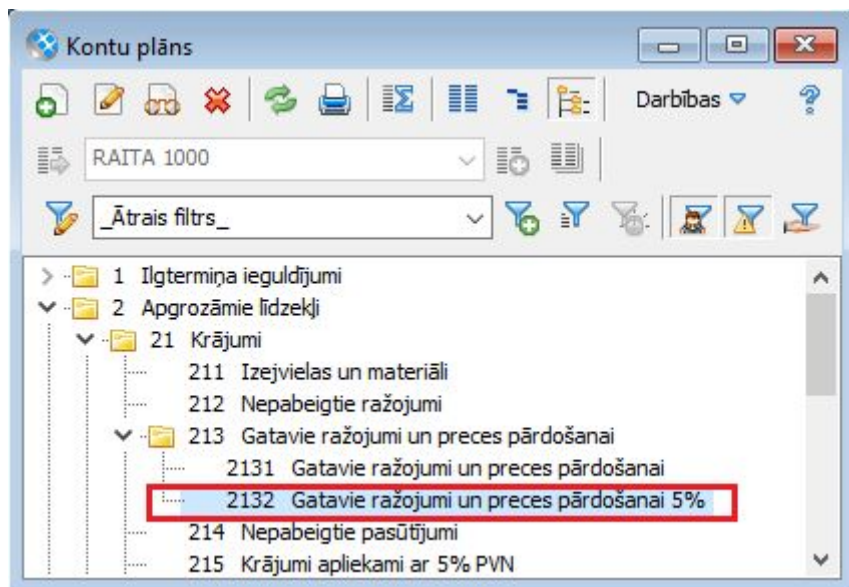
Kontu plāns

Darbības

RAITA 1000

_Ātrais filtrs_

1 Ilgtermiņa ieguldījumi
2 Apgrozāmie līdzekļi
21 Krājumi
211 Izejvielas un materiāli
212 Nepabeigtie ražojumi
213 Gatavie ražojumi un preces pārdošanai
2131 Gatavie ražojumi un preces pārdošanai
2132 Gatavie ražojumi un preces pārdošanai 5%
214 Nepabeigtie pasūtījumi
215 Krājumi apliekami ar 5% PVN